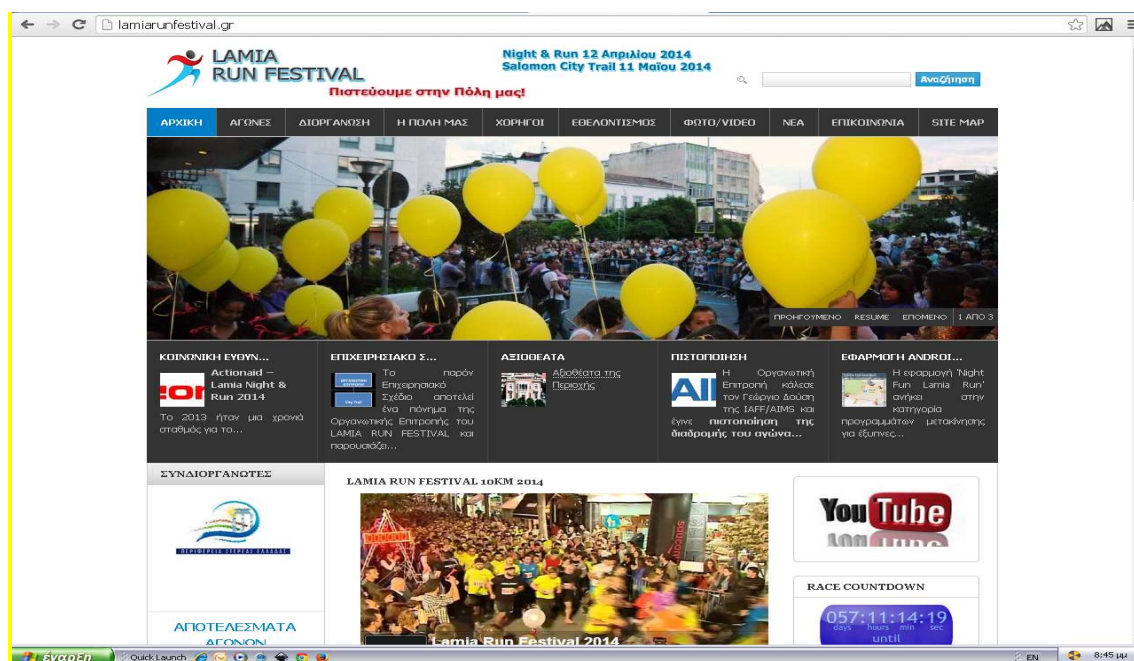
lamiarunfestival.gr

LAMIA RUN FESTIVAL

Night & Run 12 Απριλίου 2014
Salomon City Trail 11 Μαΐου 2014

Πιστεύουμε στην Πόλη μας!

Αναζήτηση

ΑΡΧΙΚΗ | ΑΓΩΝΕΣ | ΔΙΟΡΓΑΝΩΣΗ | Η ΠΟΛΗ ΜΑΣ | ΧΟΡΗΓΟΙ | ΕΘΕΛΟΝΤΙΣΜΟΣ | ΦΩΤΟ/VIDEO | ΝΕΑ | ΕΠΙΚΟΙΝΩΝΙΑ | SITE MAP

ΠΡΟΗΓΟΥΜΕΝΟ RESUME ΕΠΟΜΕΝΟ | 1 ΑΠΟ 3

ΚΟΙΝΩΝΙΚΗ ΕΥΘΥΝ...
Actionaid – Lamia Night & Run 2014
Το 2013 ήταν μια χρονιά σταθμός για το...

ΕΠΙΧΕΙΡΗΣΙΑΚΟ Σ...
Το παρόν Επιχειρησιακό Σχέδιο αποτελεί ένα πόνημα της Οργανωτικής Επιτροπής του LAMIA RUN FESTIVAL και παρουσιάζει...

ΑΞΙΟΘΕΑΤΑ
Αξιοθέατα της Περιοχής

ΠΙΣΤΟΠΟΙΗΣΗ
Η Οργανωτική Επιτροπή κάλεσε τον Γεώργιο Δούση της IAFF/AIMS και έγινε πιστοποίηση της διαδρομής του αγώνα...

ΕΦΑΡΜΟΓΗ ANDROI...
Η εφαρμογή 'Night Run Lamia Run' ανήκει στην κατηγορία προγραμμάτων μετακίνησης για έξυπνες...

ΣΥΝΔΙΟΡΓΑΝΩΤΕΣ
ΠΕΡΙΦΕΡΕΙΑ ΣΤΕΡΕΑΣ ΕΛΛΑΔΑΣ

ΑΠΟΤΕΛΕΣΜΑΤΑ ΑΓΩΝΩΝ

LAMIA RUN FESTIVAL 10KM 2014
Lamia Run Festival 2014

YouTube

RACE COUNTDOWN
057:11:14:19
days hours min sec
until

έναρξη Quick Launch EN 8:45 μμ